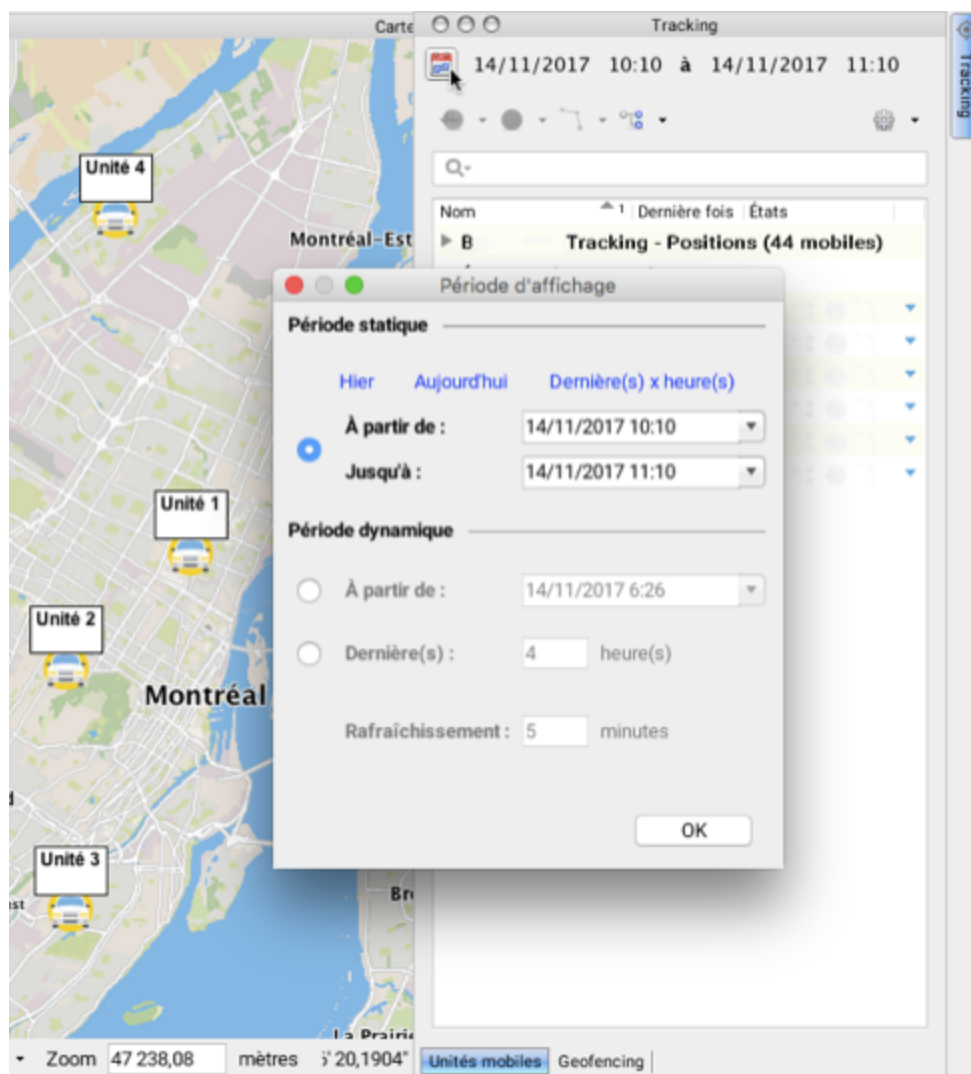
Carte

Tracking

14/11/2017 10:10 à 14/11/2017 11:10

Tracking

Nom | 1 | Dernière fois | États

B Tracking - Positions (44 mobiles)

Unité 4

Montréal-Est

Unité 1

Unité 2

Montréal

Unité 3

Bro

La Prairie

Période d'affichage

Période statique

Hier Aujourd'hui Dernière(s) x heure(s)

À partir de : 14/11/2017 10:10

Jusqu'à : 14/11/2017 11:10

Période dynamique

À partir de : 14/11/2017 6:26

Dernière(s) : 4 heure(s)

Rafraîchissement : 5 minutes

OK

Zoom 47 238,08 mètres 5'20,1904"

Unités mobiles Geofencing